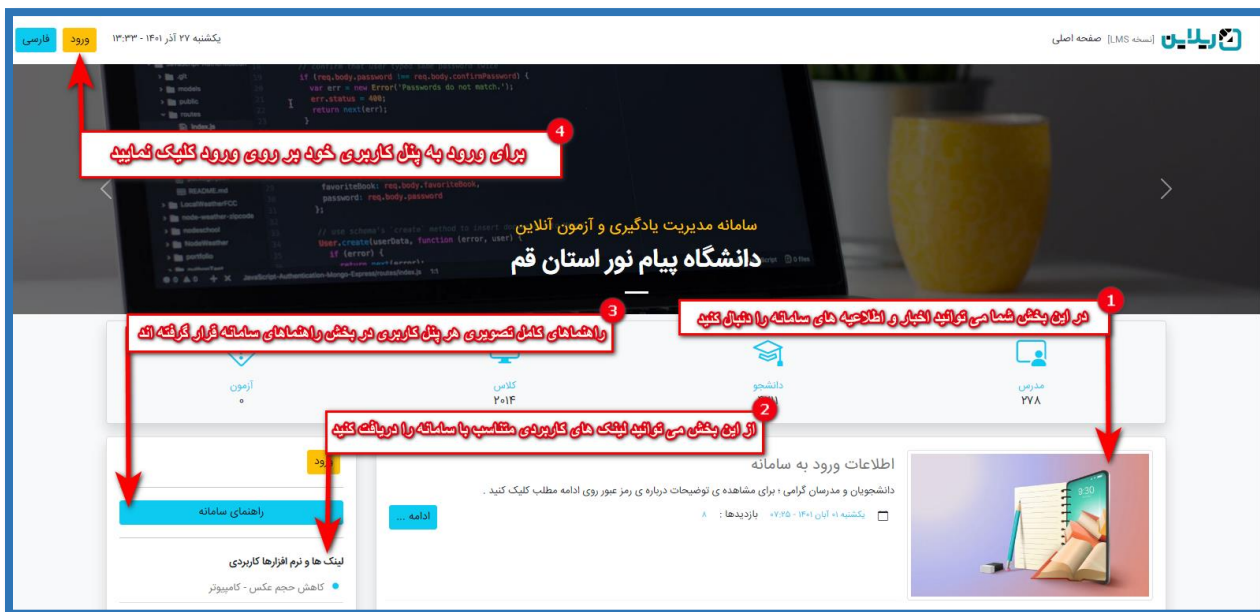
ریلاین [نسخه LMS] صفحه اصلی

یکشنبه ۲۷ آذر ۱۴۰۱ - ۱۳:۳۳

ورود فارسی

4 برای ورود به پنل کاربری خود بر روی ورود کلیک نمایید

سامانه مدیریت یادگیری و آزمون آنلاین

دانشگاه پیام نور استان قم

1 در این بخش شما می توانید اخبار و اطلاعیه های سامانه را دنبال کنید

3 راهنماهای کامل تصویری هر پنل کاربری در بخش راهنماهای سامانه قرار گرفته اند

مدرس
۲۷۸

دانشجو
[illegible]

کلاس
۲۰۱۴

آزمون
۰

2 از این بخش می توانید لینک های کاربردی متناسب با سامانه را دریافت کنید

اطلاعات ورود به سامانه

دانشجویان و مدرسان گرامی ، برای مشاهده ی توضیحات درباره ی رمز عبور روی ادامه مطلب کلیک کنید .

یکشنبه ۰۱ آبان ۱۴۰۱ - ۰۷:۲۵ بازدیدها : ۸

ادامه ...

ورود

راهنمای سامانه

لینک ها و نرم افزارها کاربردی

کاهش حجم عکس - کامپیوتر